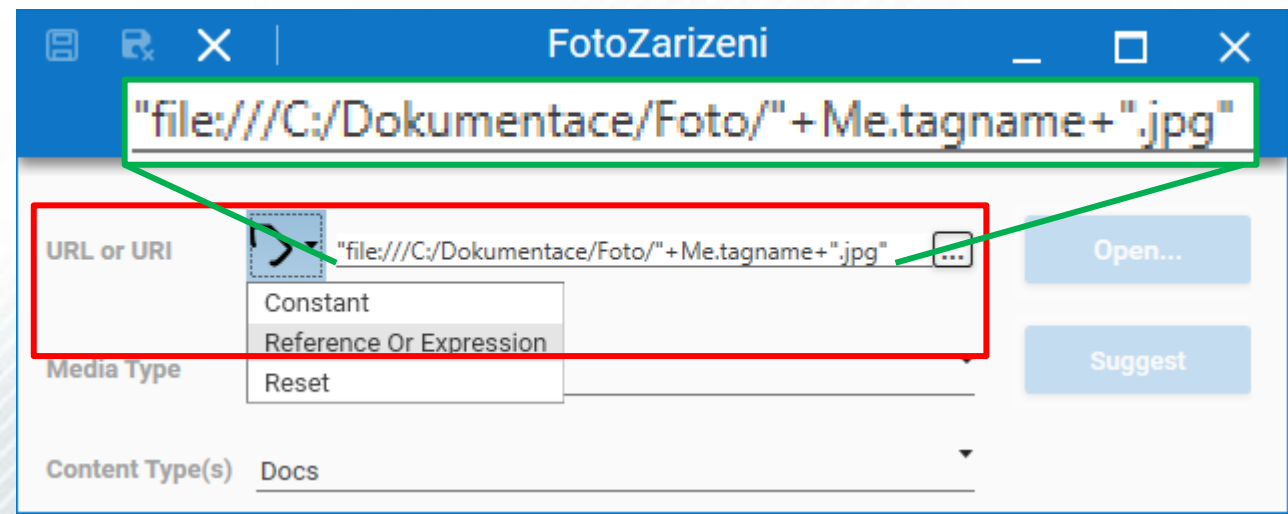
FotoZarizeni

"file:///C:/Dokumentace/Foto/"+Me.tagname+".jpg"

URL or URI

"file:///C:/Dokumentace/Foto/"+Me.tagname+".jpg"

...

Open...

Constant

Reference Or Expression

Reset

Media Type

Suggest

Content Type(s)

Docs